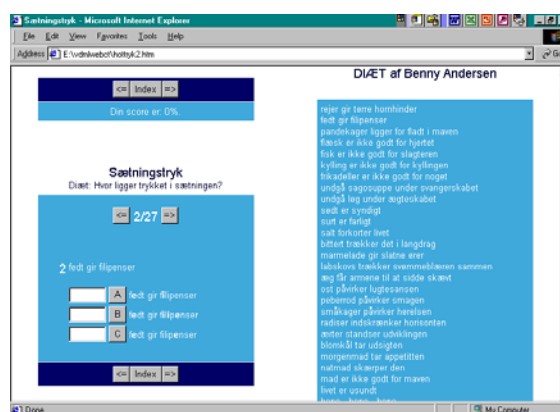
Sætningstryk - Microsoft Internet Explorer

File Edit View Favorites Tools Help

Address E:\vdm\webct\hottryk2.htm

<= Index =>

Din score er: 0%.

Sætningstryk
Diæt: Hvor ligger trykket i sætningen?

<= 2/27 =>

2 fedt gir filipenser

A fedt gir filipenser
B fedt gir filipenser
C fedt gir filipenser

<= Index =>

DIÆT af Benny Andersen

rejer gir tørre hornhinder
fedt gir filipenser
pandekager ligger for fladt i maven
flæsk er ikke godt for hjertet
fisk er ikke godt for slagteren
kylling er ikke godt for kyllingen
frikadeller er ikke godt for noget
undgå sagosuppe under svangerskabet
undgå løg under ægteskabet
sødt er syndigt
surt er farligt
salt forkorter livet
bittert trækker det i langdrag
marmelade gir slatne årer
labskovs trækker svømmeblæren sammen
æg får armene til at sidde skævt
ost påvirker lugtesansen
peberrod påvirker smagen
småkager påvirker hørelsen
radiser indskrænker horisonten
ærter standser udviklingen
blomkål tar udsigten
morgenmad tar appetitten
natmad skærper den
mad er ikke godt for maven
livet er usundt
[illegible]

Done

My Computer